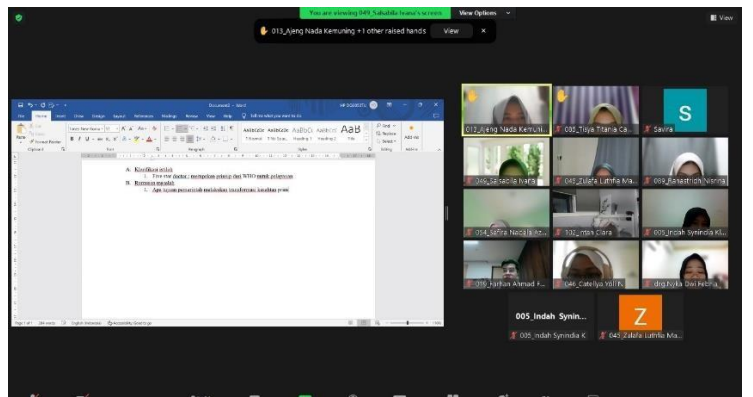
You are viewing 049_Sabatila Isnani's screen View Options

013_Ajeng Nada Kemuning +1 other raised hands View ×

View

Document1 - Word

File Home Insert Draw Design Layout References Mailings Review View Help Tell me what you want to do

AaBbCcDd AaBbCcDd AaBbCc AaBbCcC AaB

1 Normal 1 No Spac... Heading 1 Heading 2 Title

Clipboard Font Paragraph Styles Editing Add-ins

A. Klasifikasi artikel
1. Tiroi star doctor : merupakan prinsip dari WHO untuk pelayanan
B. Rumusan masalah
1. Apa tujuan pemerintah melakukan transformasi kesehatan primer

Page 1 of 1 English (Indonesia) Accessibility: Good to go

013_Ajeng Nada Kemuni...
030_Tisya Titania Ca...
S
Savira
049_Sasabila Nara...
045_Zulafa Lutfhia Ma...
009_Rasasthiah Nisrina
034_Safira Nadia Az...
032_Intan Clara
005_Indah Syindia Kl...
019_Farhan Ahmad F...
046_Catellya Yolif N...
drg. Nyka Dwi Fetria...
005_Indah Synin...
005_Indah Synindia K
Z
045_Zulafa Lutfhia Ma...